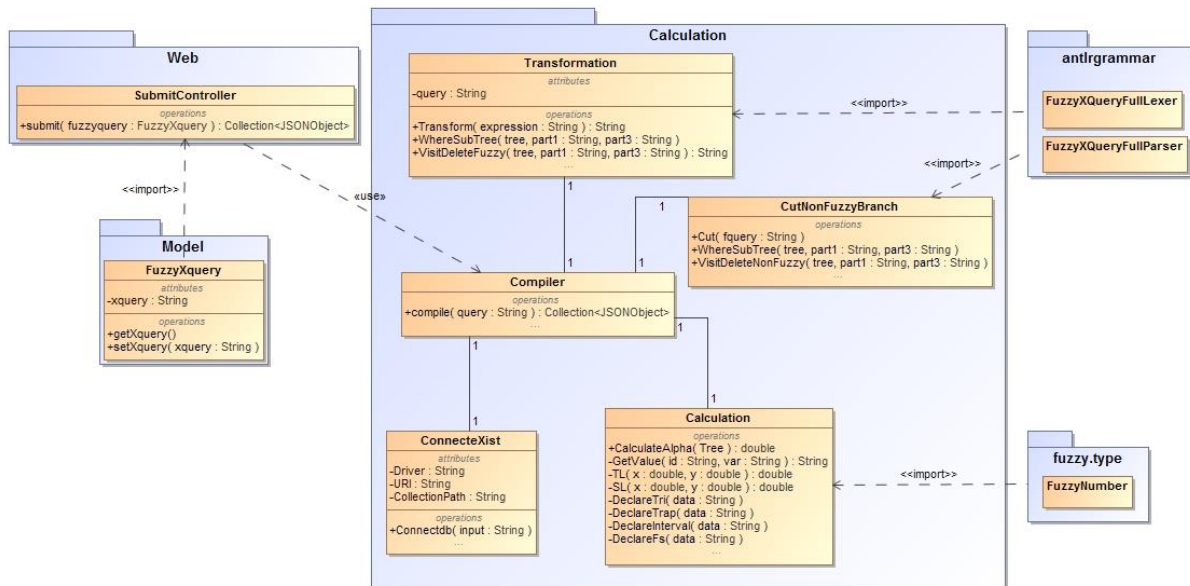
Web

SubmitController
operations
+submit( fuzzyquery : FuzzyXquery ) : Collection<JSONObject>

<<import>>

Model

FuzzyXquery
attributes
-xquery : String
operations
+getXquery()
+setXquery( xquery : String )

«use»

Calculation

Transformation
attributes
-query : String
operations
+Transform( expression : String ) : String
+WhereSubTree( tree, part1 : String, part3 : String )
+VisitDeleteFuzzy( tree, part1 : String, part3 : String ) : String

1

1

1

CutNonFuzzyBranch
operations
+Cut( fquery : String )
+WhereSubTree( tree, part1 : String, part3 : String )
+VisitDeleteNonFuzzy( tree, part1 : String, part3 : String )
...

1

Compiler
operations
+compile( query : String ) : Collection<JSONObject>
...

1

1

1

1

ConnecteXist
attributes
-Driver : String
-URI : String
-CollectionPath : String
operations
+Connectdb( input : String )
...

Calculation
operations
+CalculateAlpha( Tree ) : double
-GetValue( id : String, var : String ) : String
-TL( x : double, y : double ) : double
-SL( x : double, y : double ) : double
-DeclareTri( data : String )
-DeclareTrap( data : String )
-DeclareInterval( data : String )
-DeclareFs( data : String )
...

antlrgrammar

<<import>>

FuzzyXQueryFullLexer

<<import>>

FuzzyXQueryFullParser

fuzzy.type

<<import>>

FuzzyNumber